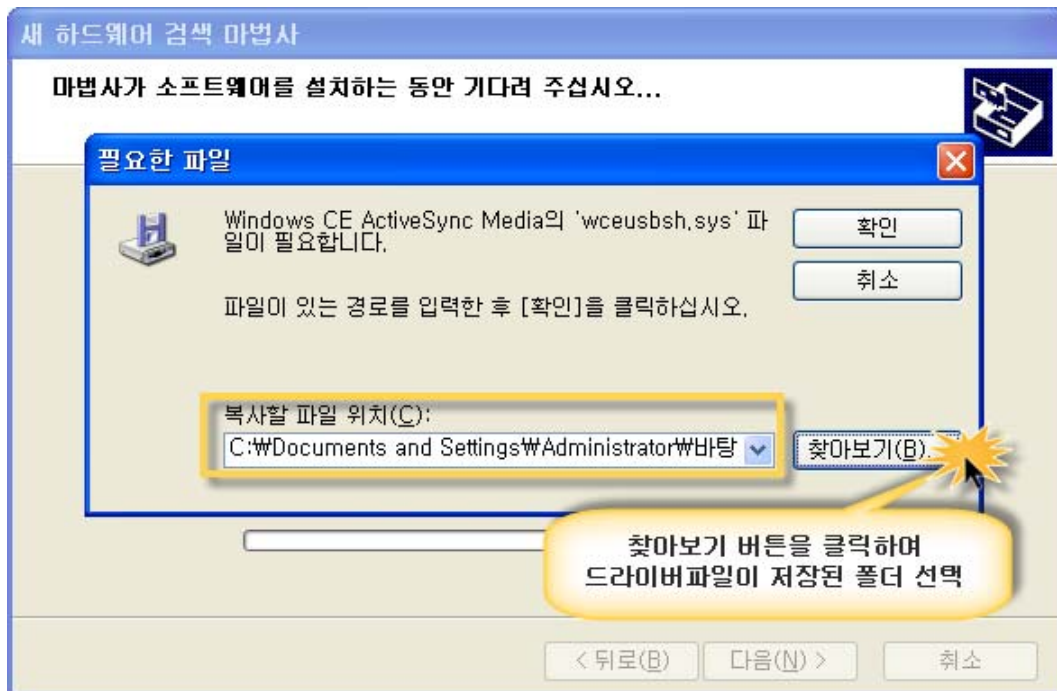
새 하드웨어 검색 마법사

마법사가 소프트웨어를 설치하는 동안 기다려 주십시오...

필요한 파일

Windows CE ActiveSync Media의 'wceusbsh.sys' 파일이 필요합니다.

확인

취소

파일이 있는 경로를 입력한 후 [확인]을 클릭하십시오.

복사할 파일 위치(C):

C:₩Documents and Settings₩Administrator₩바탕

찾아보기(B)...

찾아보기 버튼을 클릭하여
드라이버파일이 저장된 폴더 선택

< 뒤로(B)

다음(N) >

취소